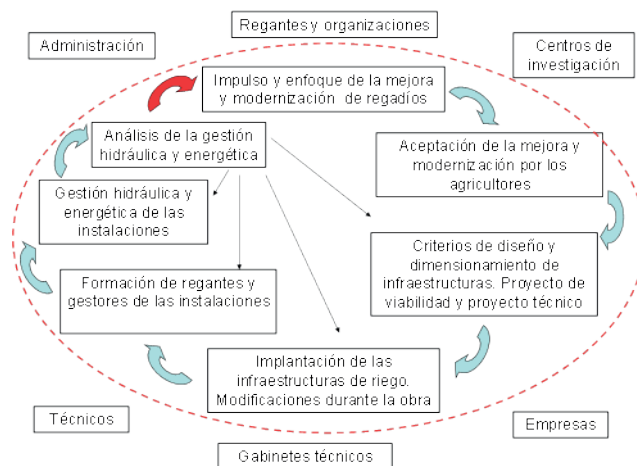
Regantes y organizaciones

Administración

Centros de investigación

Impulso y enfoque de la mejora y modernización de regadíos

Análisis de la gestión hidráulica y energética

Aceptación de la mejora y modernización por los agricultores

Gestión hidráulica y energética de las instalaciones

Criterios de diseño y dimensionamiento de infraestructuras. Proyecto de viabilidad y proyecto técnico

Formación de regantes y gestores de las instalaciones

Implantación de las infraestructuras de riego. Modificaciones durante la obra

Técnicos

Empresas

Gabinetes técnicos